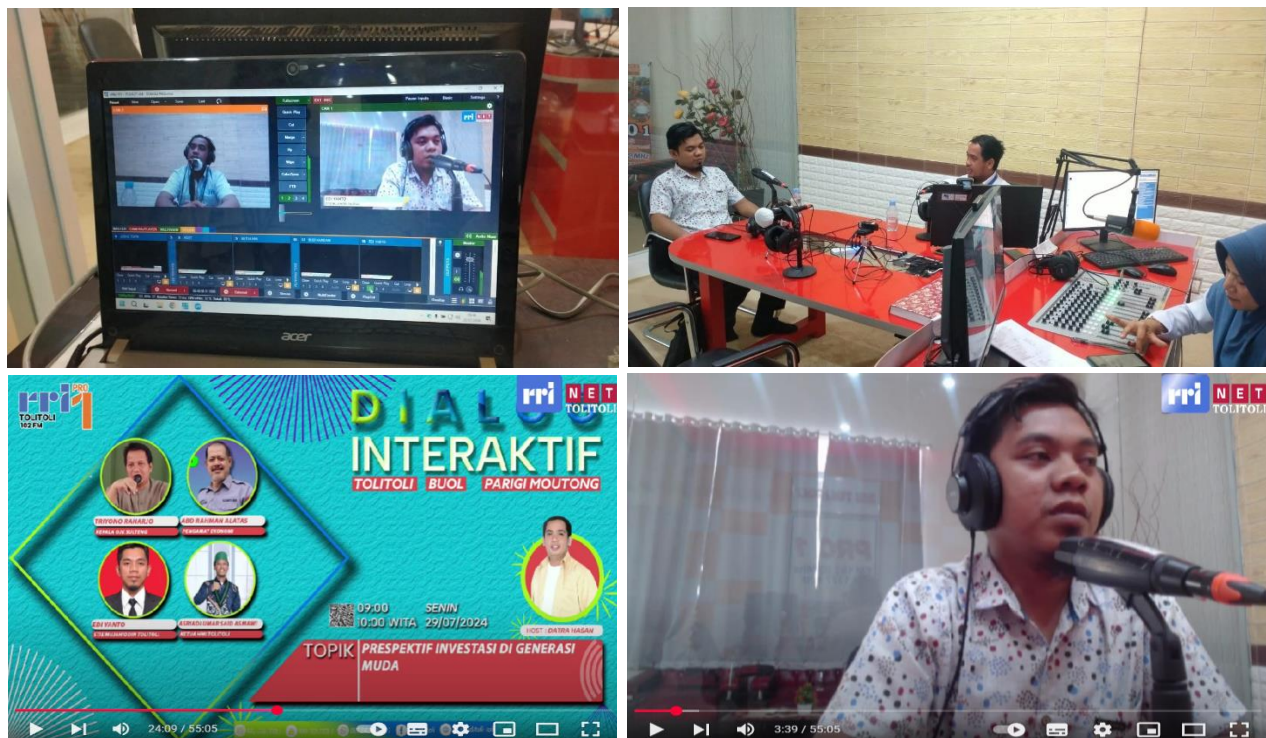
acer

rri NET

rri PRO 1 TOLITOLI 102 FM

rri NET TOLITOLI

DIALOG INTERAKTIF

TOLITOLI BUOL PARIGI MOUTONG

TRIYONO RAHARJO
KEPALA OJK SULTENG

ABD RAHMAN ALATAS
PENGAMAT EKONOMI

EBI YUNTO

KURAISI UMAR SAID ALMANI
KETUA HMI TOLITOLI

09:00 10:00 WITA

SENIN 29/07/2024

HOST : DATRA HASAN

TOPIK

PRESPEKTIF INVESTASI DI GENERASI MUDA

24:09 / 55:05

rri NET TOLITOLI

3:39 / 55:05